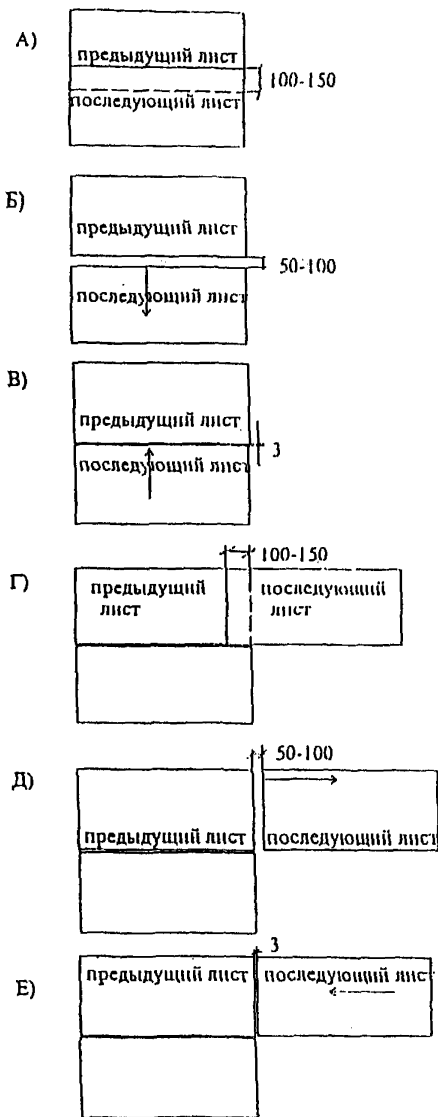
А)

предыдущий лист

последующий лист

100-150

Б)

предыдущий лист

50-100

последующий лист

В)

предыдущий лист

3

последующий лист

Г)

100-150

предыдущий лист

последующий лист

Д)

50-100

предыдущий лист

последующий лист

Е)

3

предыдущий лист

последующий лист